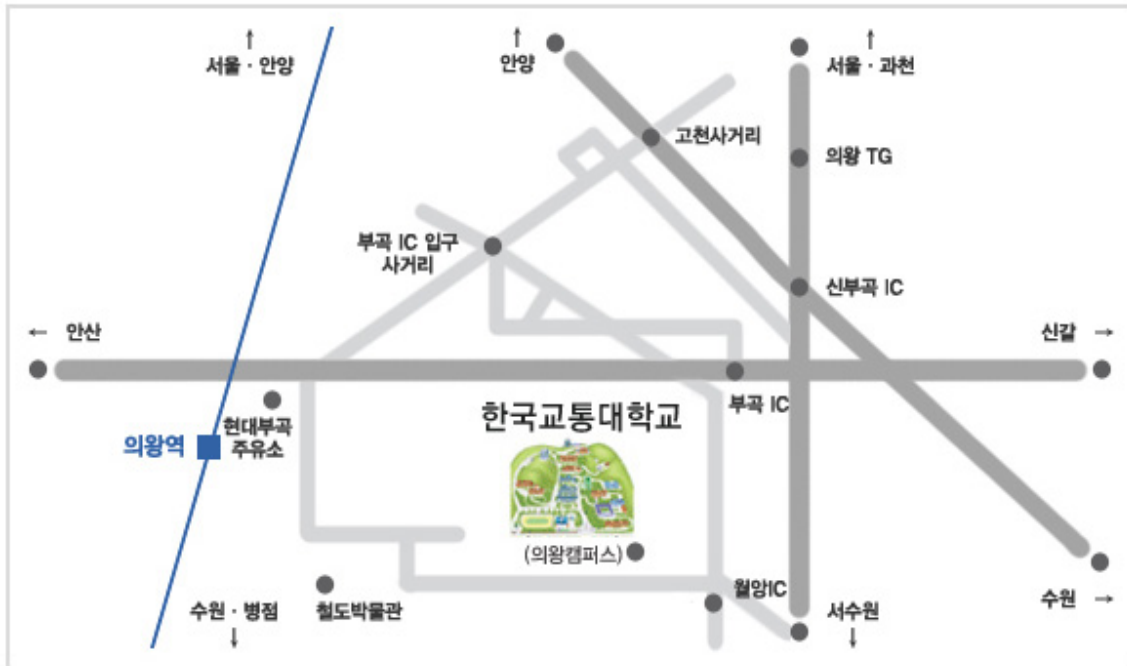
↑
서울 · 안양

↑
안양

↑
서울 · 과천

고천사거리

의왕 TG

부곡 IC 입구
사거리

신부곡 IC

← 안산

신갈 →

부곡 IC

한국교통대학교

의왕역

현대부곡
주유소

(의왕캠퍼스)

월암IC

수원 · 병점
↓

철도박물관

서수원
↓

수원 →